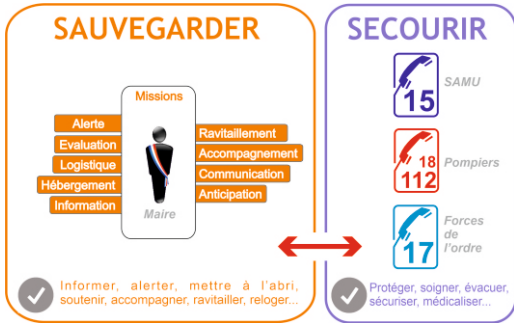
SAUVEGARDER

Missions

Alerte
Evaluation
Logistique
Hébergement
Information

Ravitaillement
Accompagnement
Communication
Anticipation

Maire

Informer, alerter, mettre à l'abri, soutenir, accompagner, ravitailler, reloger...

SECOURIR

15
SAMU

18
112
Pompiers

17
Forces de l'ordre

Protéger, soigner, évacuer, sécuriser, médicaliser...